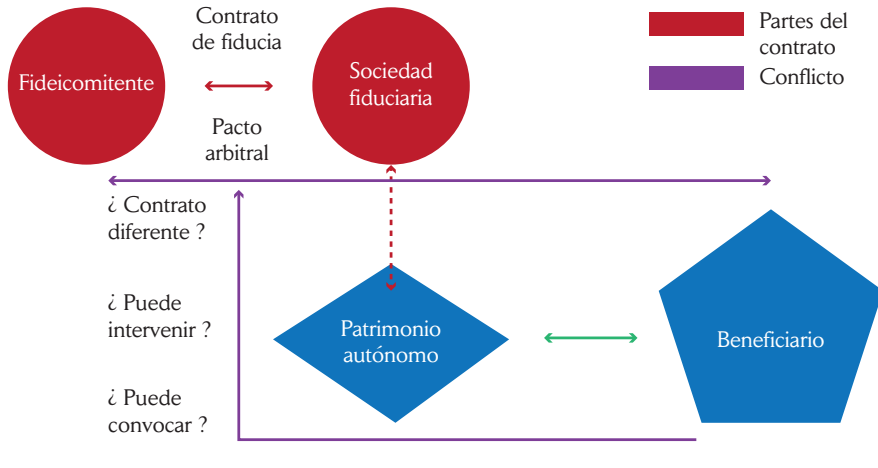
Fideicomitente

Contrato de fiducia

Pacto arbitral

Sociedad fiduciaria

Partes del contrato

Conflicto

¿ Contrato diferente ?

¿ Puede intervenir ?

¿ Puede convocar ?

Patrimonio autónomo

Beneficiario